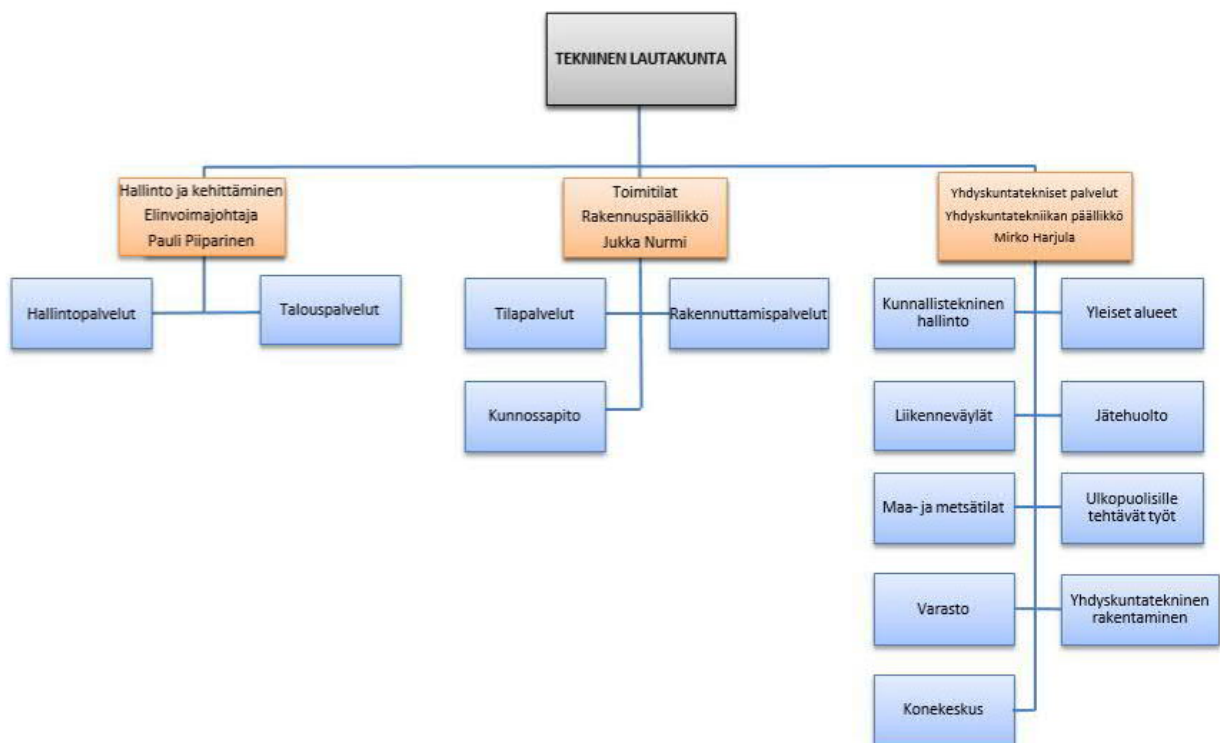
TEKNINEN LAUTAKUNTA

Hallinto ja kehittäminen
Elinvoimajohtaja
Pauli Piiparinen

Hallintopalvelut

Talouspalvelut

Toimitilat
Rakennuspäällikkö
Jukka Nurmi

Tilapalvelut

Rakennuttamispalvelut

Kunnossapito

Yhdyskuntatekniset palvelut
Yhdyskuntatekniikan päällikkö
Mirko Harjula

Kunnallistekninen hallinto

Yleiset alueet

Liikenneväylät

Jätehuolto

Maa- ja metsätilat

Ulkopuolisille tehtävät työt

Varasto

Yhdyskuntatekninen rakentaminen

Konekeskus